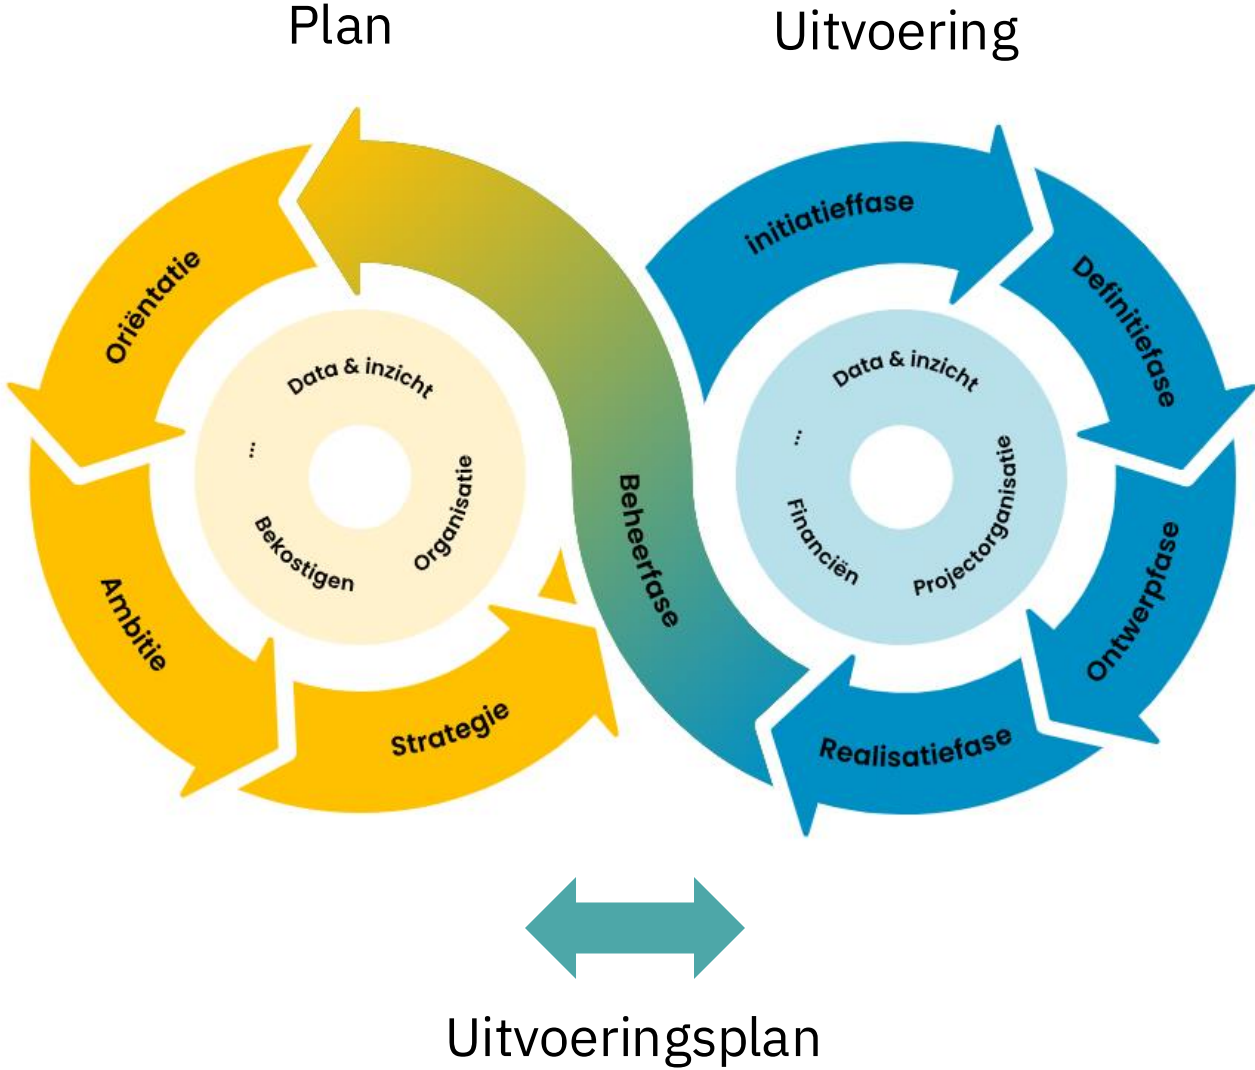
Plan

Uitvoering

Oriëntatie

Ambitie

Strategie

Data & inzicht

...

Organisatie

Bekostigen

Beheerfase

initiatieffase

Definitiefase

Ontwerpfase

Realisatiefase

Data & inzicht

...

Projectorganisatie

Financiën

Uitvoeringsplan